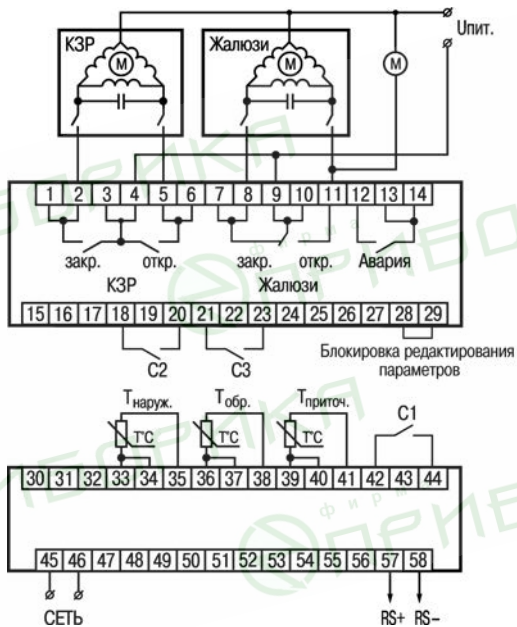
КЗР

M

Жалюзи

M

M

Uпит.

1 2 3 4 5 6 7 8 9 10 11 12 13 14

закр. откр. закр. откр. Авария

КЗР Жалюзи

15 16 17 18 19 20 21 22 23 24 25 26 27 28 29

C2 C3

Блокировка редактирования параметров

$T_{наруж.}$ $T_{обр.}$ $T_{приточ.}$

ТС ТС ТС

C1

30 31 32 33 34 35 36 37 38 39 40 41 42 43 44

45 46 47 48 49 50 51 52 53 54 55 56 57 58

СЕТЬ

RS+ RS–